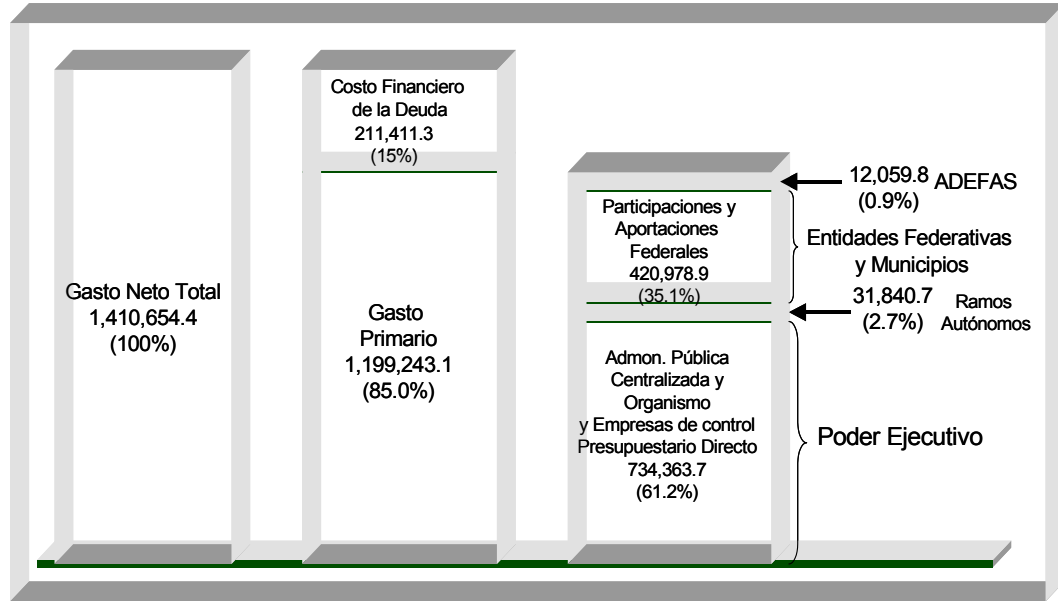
Gasto Neto Total
1,410,654.4
(100%)

Costo Financiero
de la Deuda
211,411.3
(15%)

Gasto
Primario
1,199,243.1
(85.0%)

12,059.8 ADEFAS
(0.9%)

Participaciones y
Aportaciones
Federales
420,978.9
(35.1%)

Entidades Federativas
y Municipios

31,840.7
(2.7%)
Ramos
Autónomos

Admon. Pública
Centralizada y
Organismo
y Empresas de control
Presupuestario Directo
734,363.7
(61.2%)

Poder Ejecutivo